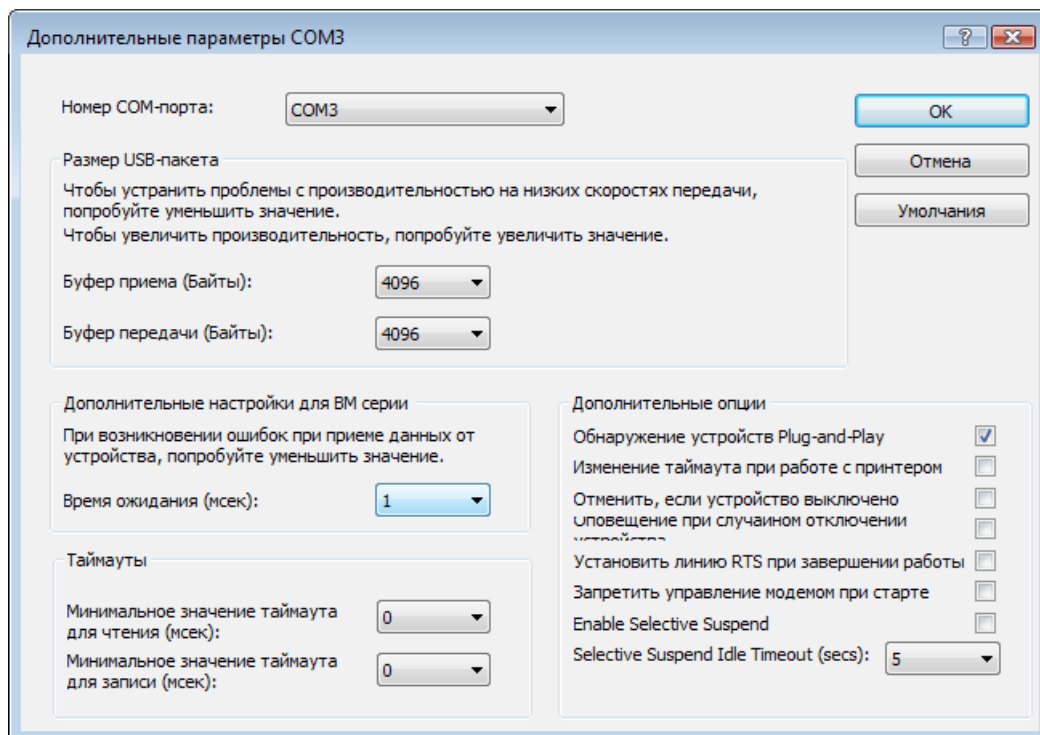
Дополнительные параметры COM3

?

Номер COM-порта:
COM3

OK
Отмена
Умолчания

Размер USB-пакета
Чтобы устранить проблемы с производительностью на низких скоростях передачи, попробуйте уменьшить значение.
Чтобы увеличить производительность, попробуйте увеличить значение.

Буфер приема (Байты):
4096

Буфер передачи (Байты):
4096

Дополнительные настройки для BM серии
При возникновении ошибок при приеме данных от устройства, попробуйте уменьшить значение.

Время ожидания (мсек):
1

Таймауты

Минимальное значение таймаута для чтения (мсек):
0

Минимальное значение таймаута для записи (мсек):
0

Дополнительные опции
Обнаружение устройств Plug-and-Play
Изменение таймаута при работе с принтером
Отменить, если устройство выключено
Оповещение при случайном отключении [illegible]
Установить линию RTS при завершении работы
Запретить управление модемом при старте
Enable Selective Suspend
Selective Suspend Idle Timeout (secs):
5